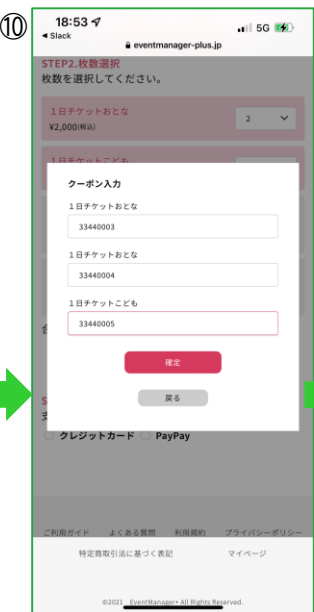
⑩
18:53
◂ Slack
5G
eventmanager-plus.jp

STEP2.枚数選択
枚数を選択してください。

1日チケットおとな
¥2,000(税込)
2

1日チケットこども

クーポン入力

1日チケットおとな
33440003

1日チケットおとな
33440004

1日チケットこども
33440005

確定

戻る

合

S
ま
クレジットカード PayPay

ご利用ガイド よくある質問 利用規約 プライバシーポリシー

特定商取引法に基づく表記 マイページ

©2021 EventManager+ All Rights Reserved.